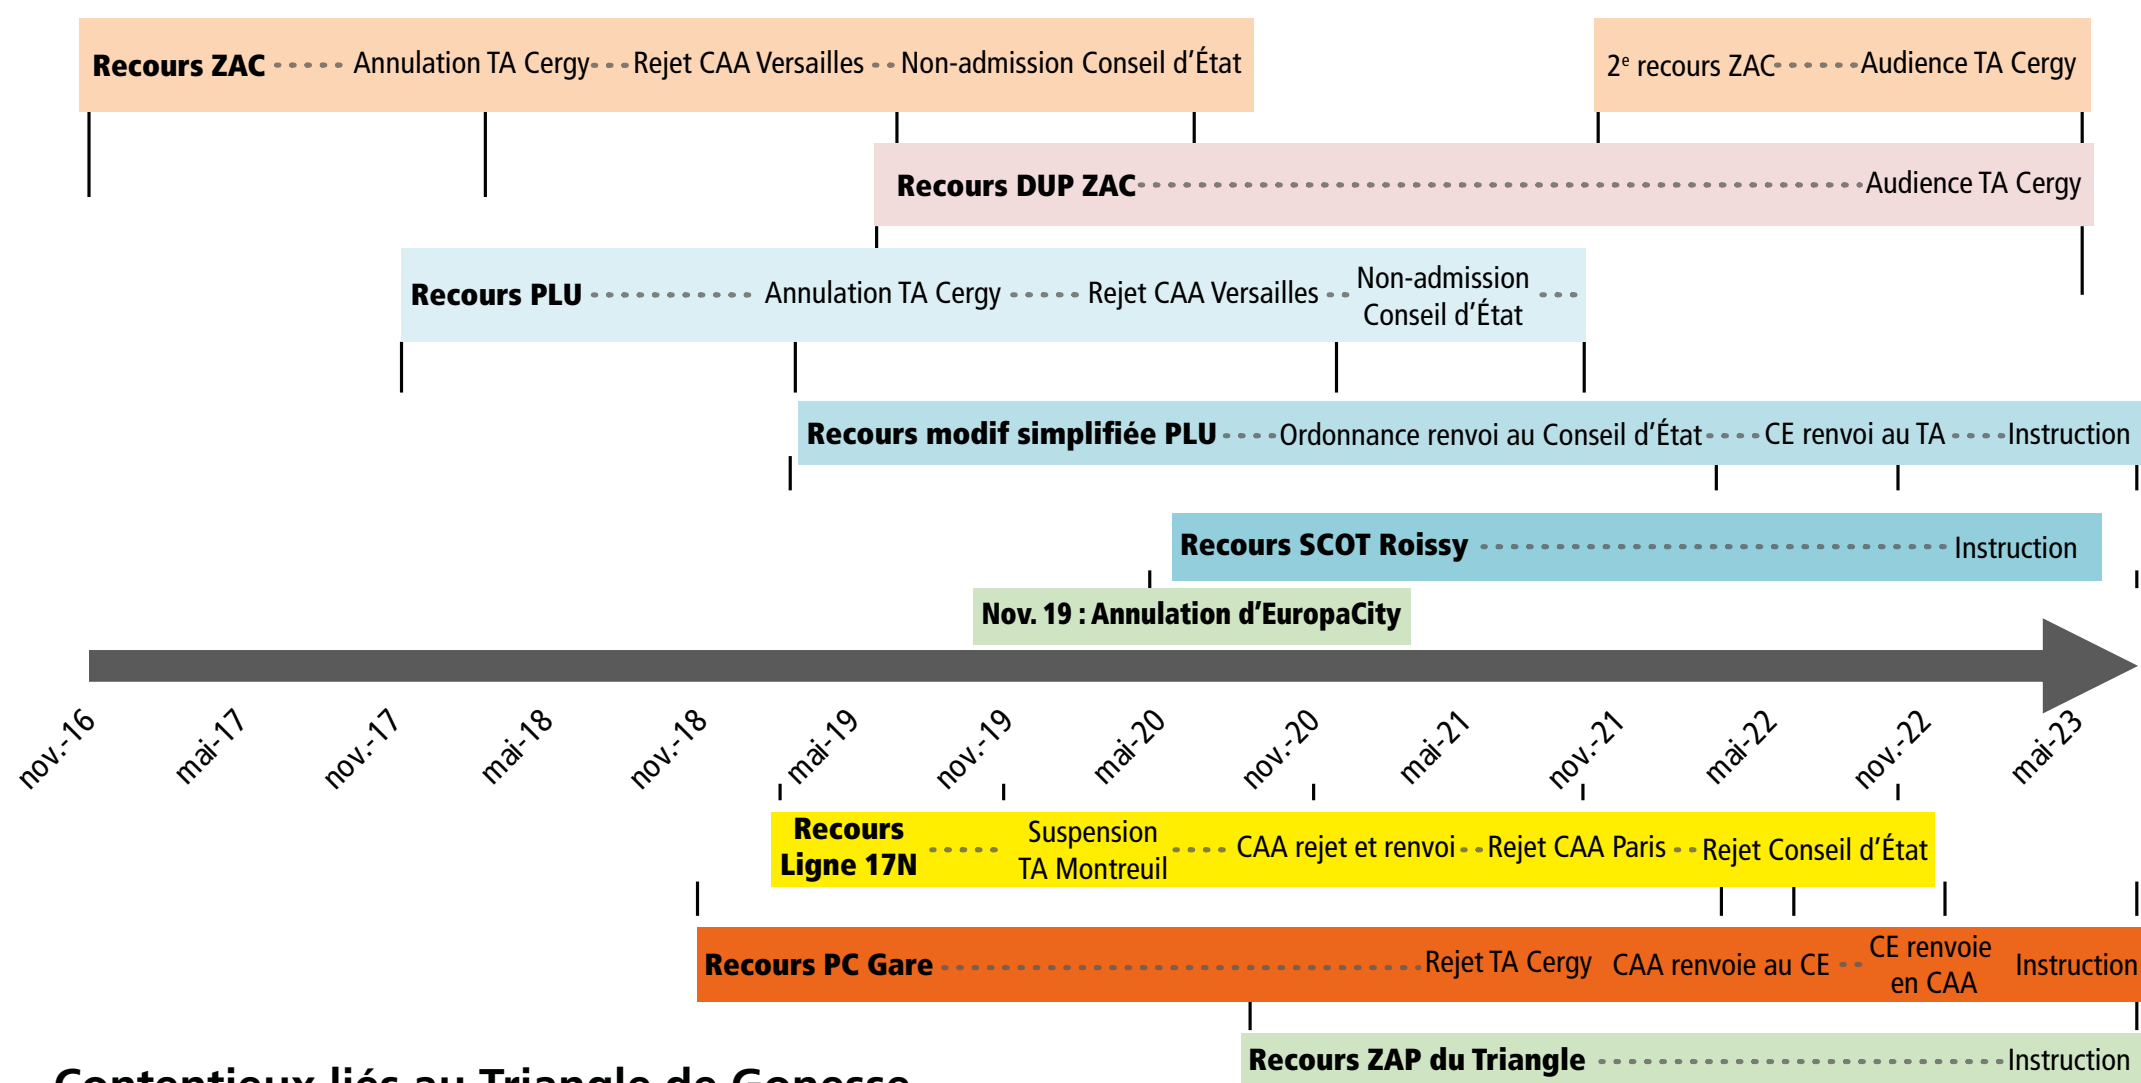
Recours ZAC Annulation TA Cergy Rejet CAA Versailles Non-admission Conseil d'État

2$^{e}$ recours ZAC Audience TA Cergy

Recours DUP ZAC Audience TA Cergy

Recours PLU Annulation TA Cergy Rejet CAA Versailles Non-admission Conseil d'État

Recours modif simplifiée PLU Ordonnance renvoi au Conseil d'État CE renvoi au TA Instruction

Recours SCOT Roissy Instruction

Nov. 19 : Annulation d'EuropaCity

nov.-16 mai-17 nov.-17 mai-18 nov.-18 mai-19 nov.-19 mai-20 nov.-20 mai-21 nov.-21 mai-22 nov.-22 mai-23

Recours Ligne 17N Suspension TA Montreuil CAA rejet et renvoi Rejet CAA Paris Rejet Conseil d'État

Recours PC Gare Rejet TA Cergy CAA renvoie au CE CE renvoie en CAA Instruction

Recours ZAP du Triangle Instruction

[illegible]